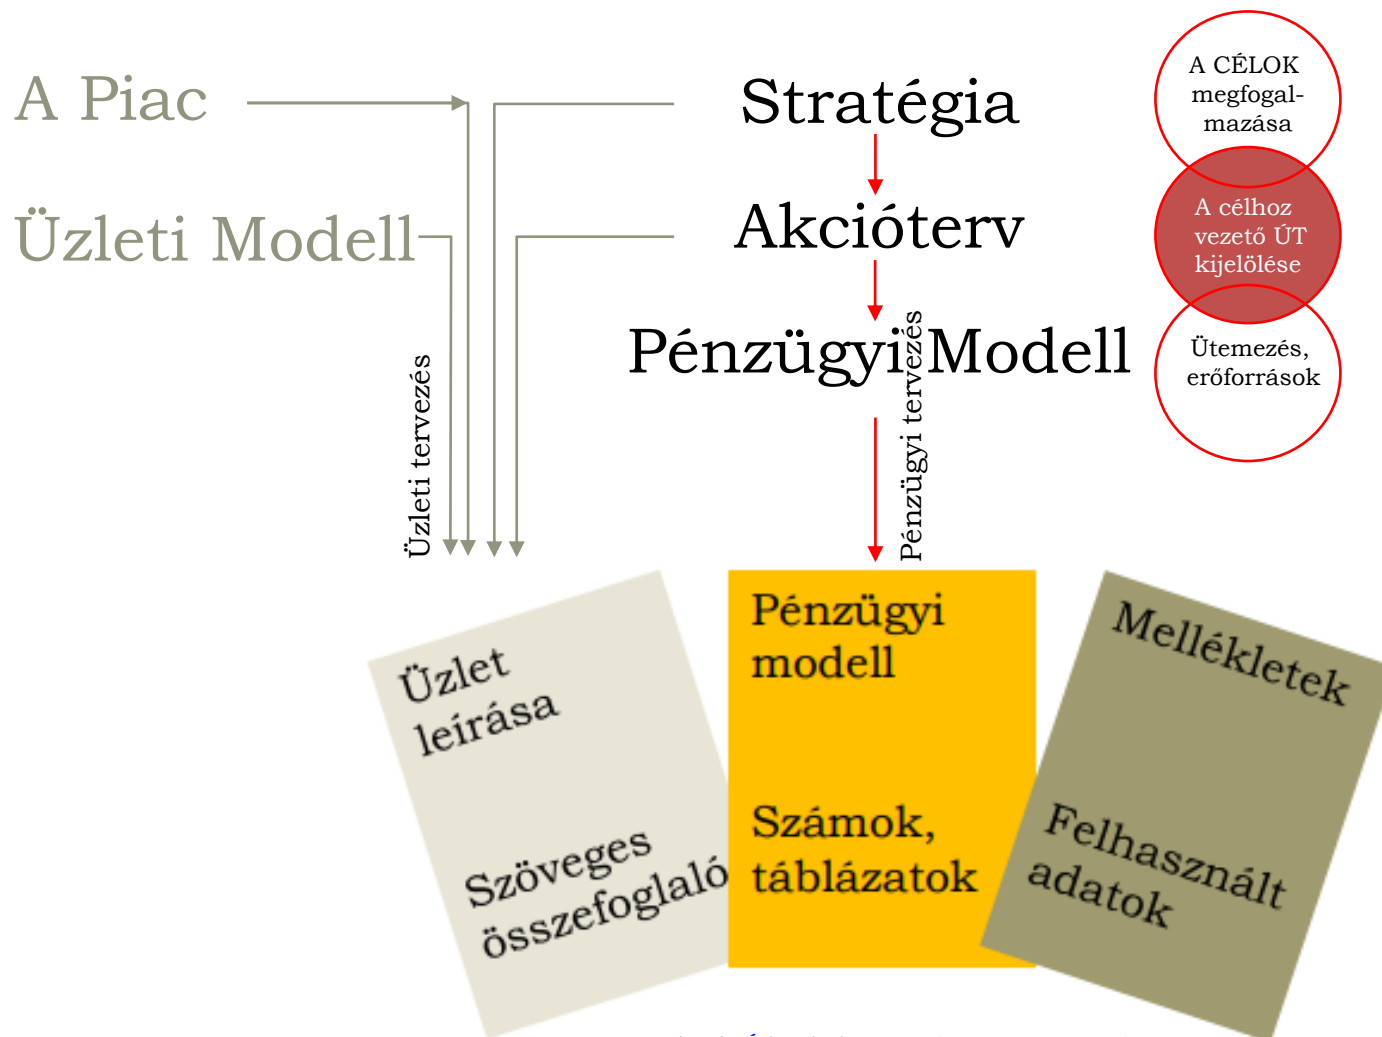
A Piac

Üzleti Modell

Stratégia

Akcióterv

Pénzügyi Modell

A CÉLOK megfogalmazása

A célhoz vezető ÚT kijelölése

Ütemezés, erőforrások

Üzleti tervezés

Pénzügyi tervezés

Üzlet leírása

Szöveges összefoglaló

Pénzügyi modell

Számok, táblázatok

Mellékletek

Felhasznált adatok